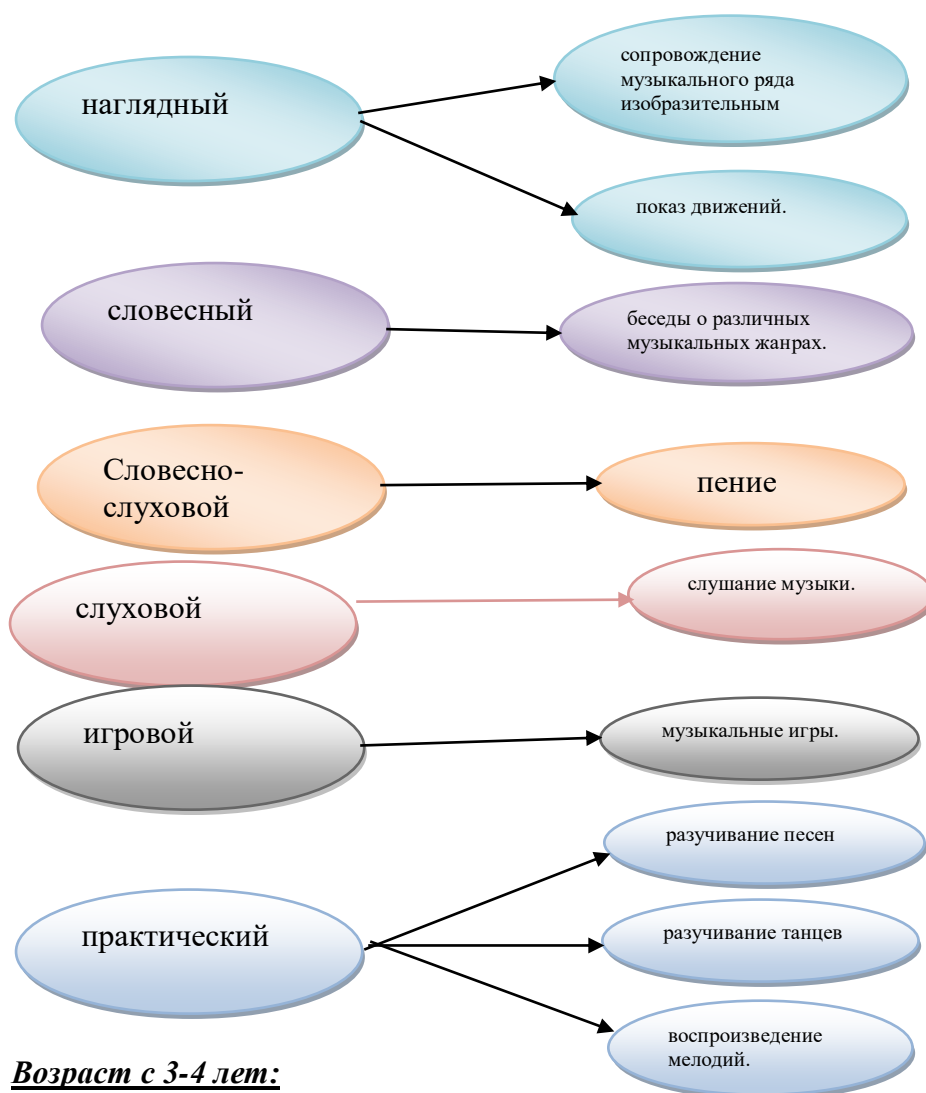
наглядный

сопровождение музыкального ряда изобразительным

показ движений.

словесный

беседы о различных музыкальных жанрах.

Словесно-слуховой

пение

слуховой

слушание музыки.

игровой

музыкальные игры.

практический

разучивание песен

разучивание танцев

воспроизведение мелодий.

Возраст с 3-4 лет: